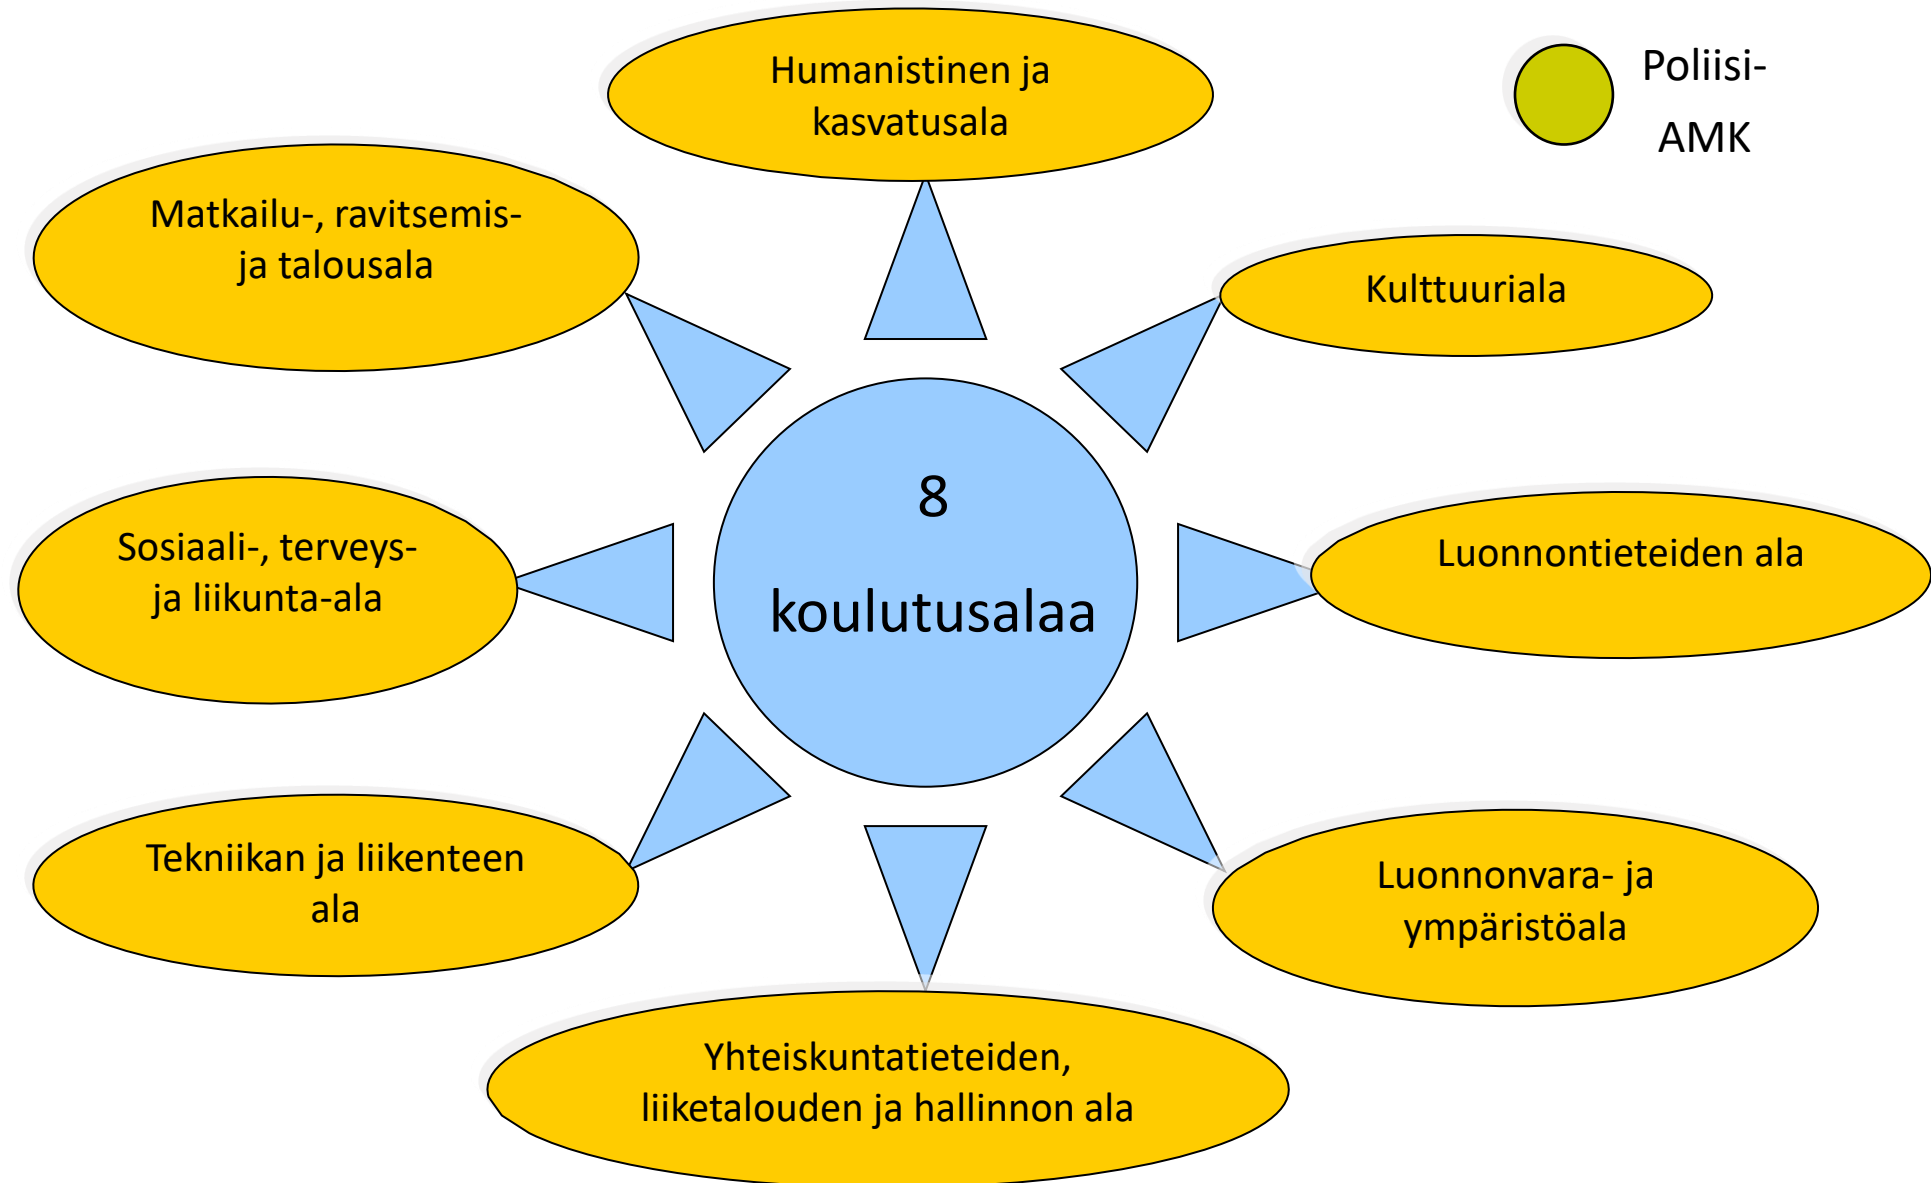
Humanistinen ja kasvatusala

Poliisi-AMK

Matkailu-, ravitsemis- ja talousala

Kulttuuriala

8 koulutusalaa

Sosiaali-, terveys- ja liikunta-ala

Luonnontieteiden ala

Tekniikan ja liikenteen ala

Luonnonvara- ja ympäristöala

Yhteiskuntatieteiden, liiketalouden ja hallinnon ala